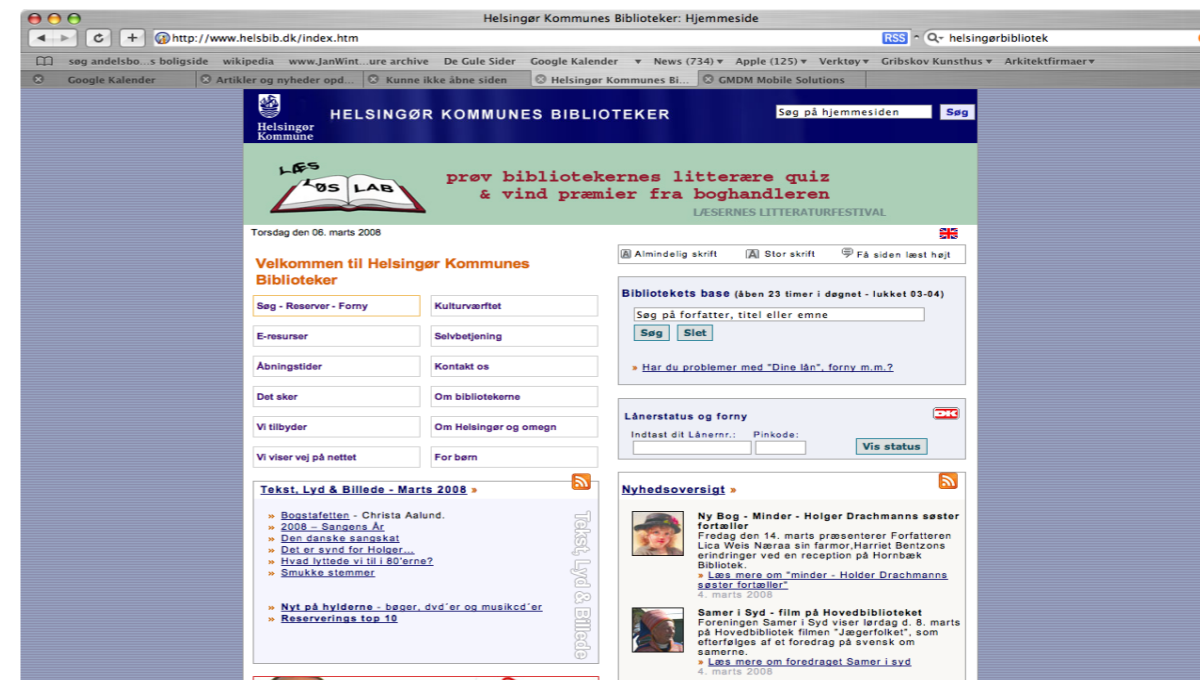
Helsingør Kommunes Biblioteker: Hjemmeside

http://www.helsbib.dk/index.htm

RSS

helsingørbibliotek

søg andelsbo...s boligside wikipedia www.JanWint...ure archive De Gule Sider Google Kalender News (734) ▾ Apple (125) ▾ Verktøy ▾ Gribskov Kunsthus ▾ Arkitektfirmaer ▾

Google Kalender | Artikler og nyheder opd... | Kunne ikke åbne siden | Helsingør Kommunes Bi... | GMDM Mobile Solutions

Helsingør Kommune

HELSINGØR KOMMUNES BIBLIOTEKER

Søg på hjemmesiden Søg

LÆS LØS LAB

prøv bibliotekernes litterære quiz & vind præmier fra boghandleren

LÆSERNES LITTERATURFESTIVAL

Torsdag den 06. marts 2008

Almindelig skrift Stor skrift Få siden læst højt

Velkommen til Helsingør Kommunes Biblioteker

| Søg - Reserver - Forny | Kulturværftet |
|---|---|
| E-resurser | Selvbetjening |
| Åbningstider | Kontakt os |
| Det sker | Om bibliotekerne |
| Vi tilbyder | Om Helsingør og omegn |
| Vi viser vej på nettet | For børn |

Bibliotekets base (åben 23 timer i døgnet - lukket 03-04)

Søg på forfatter, titel eller emne

Søg Slet

» Har du problemer med "Dine lån", forny m.m.?

Lånerstatus og forny

Indtast dit Lånernr.: Pinkode:

Vis status

Tekst, Lyd & Billede - Marts 2008 »

» Bogstafetten - Christa Aalund.
» 2008 – Sangens År
» Den danske sangskat
» Det er synd for Holger...
» Hvad lyttede vi til i 80'erne?
» Smukke stemmer

» Nyt på hylderne - bøger, dvd'er og musikcd'er
» Reserverings top 10

Tekst, Lyd & Billede

Nyhedsoversigt »

Ny Bog - Minder - Holger Drachmanns søster fortæller
Fredag den 14. marts præsenterer Forfatteren Lica Weis Næraa sin farmor,Harriet Bentzons erindringer ved en reception på Hornbæk Bibliotek.
» Læs mere om "minder - Holder Drachmanns søster fortæller"
4. marts 2008

Samer i Syd - film på Hovedbiblioteket
Foreningen Samer i Syd viser lørdag d. 8. marts på Hovedbiblioteket filmen "Jægerfolket", som efterfølges af et foredrag på svensk om samerne.
» Læs mere om foredraget Samer i syd
4. marts 2008